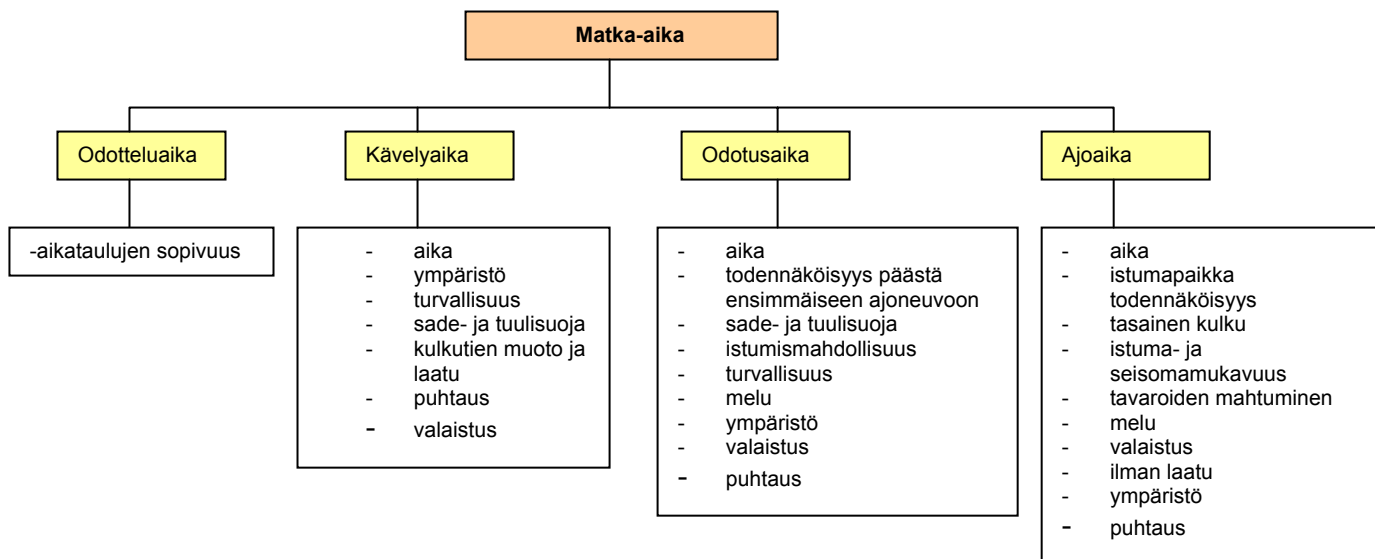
Matka-aika

Odotteluaika

-aikataulujen sopivuus

Kävelyaika

- aika
- ympäristö
- turvallisuus
- sade- ja tuulisuoja
- kulkutien muoto ja laatu
- puhtaus
- valaistus

Odotusaika

- aika
- todennäköisyys päästä ensimmäiseen ajoneuvoon
- sade- ja tuulisuoja
- istumismahdollisuus
- turvallisuus
- melu
- ympäristö
- valaistus
- puhtaus

Ajoaika

- aika
- istumapaikka todennäköisyys
- tasainen kulku
- istuma- ja seisomamukavuus
- tavaroiden mahtuminen
- melu
- valaistus
- ilman laatu
- ympäristö
- puhtaus